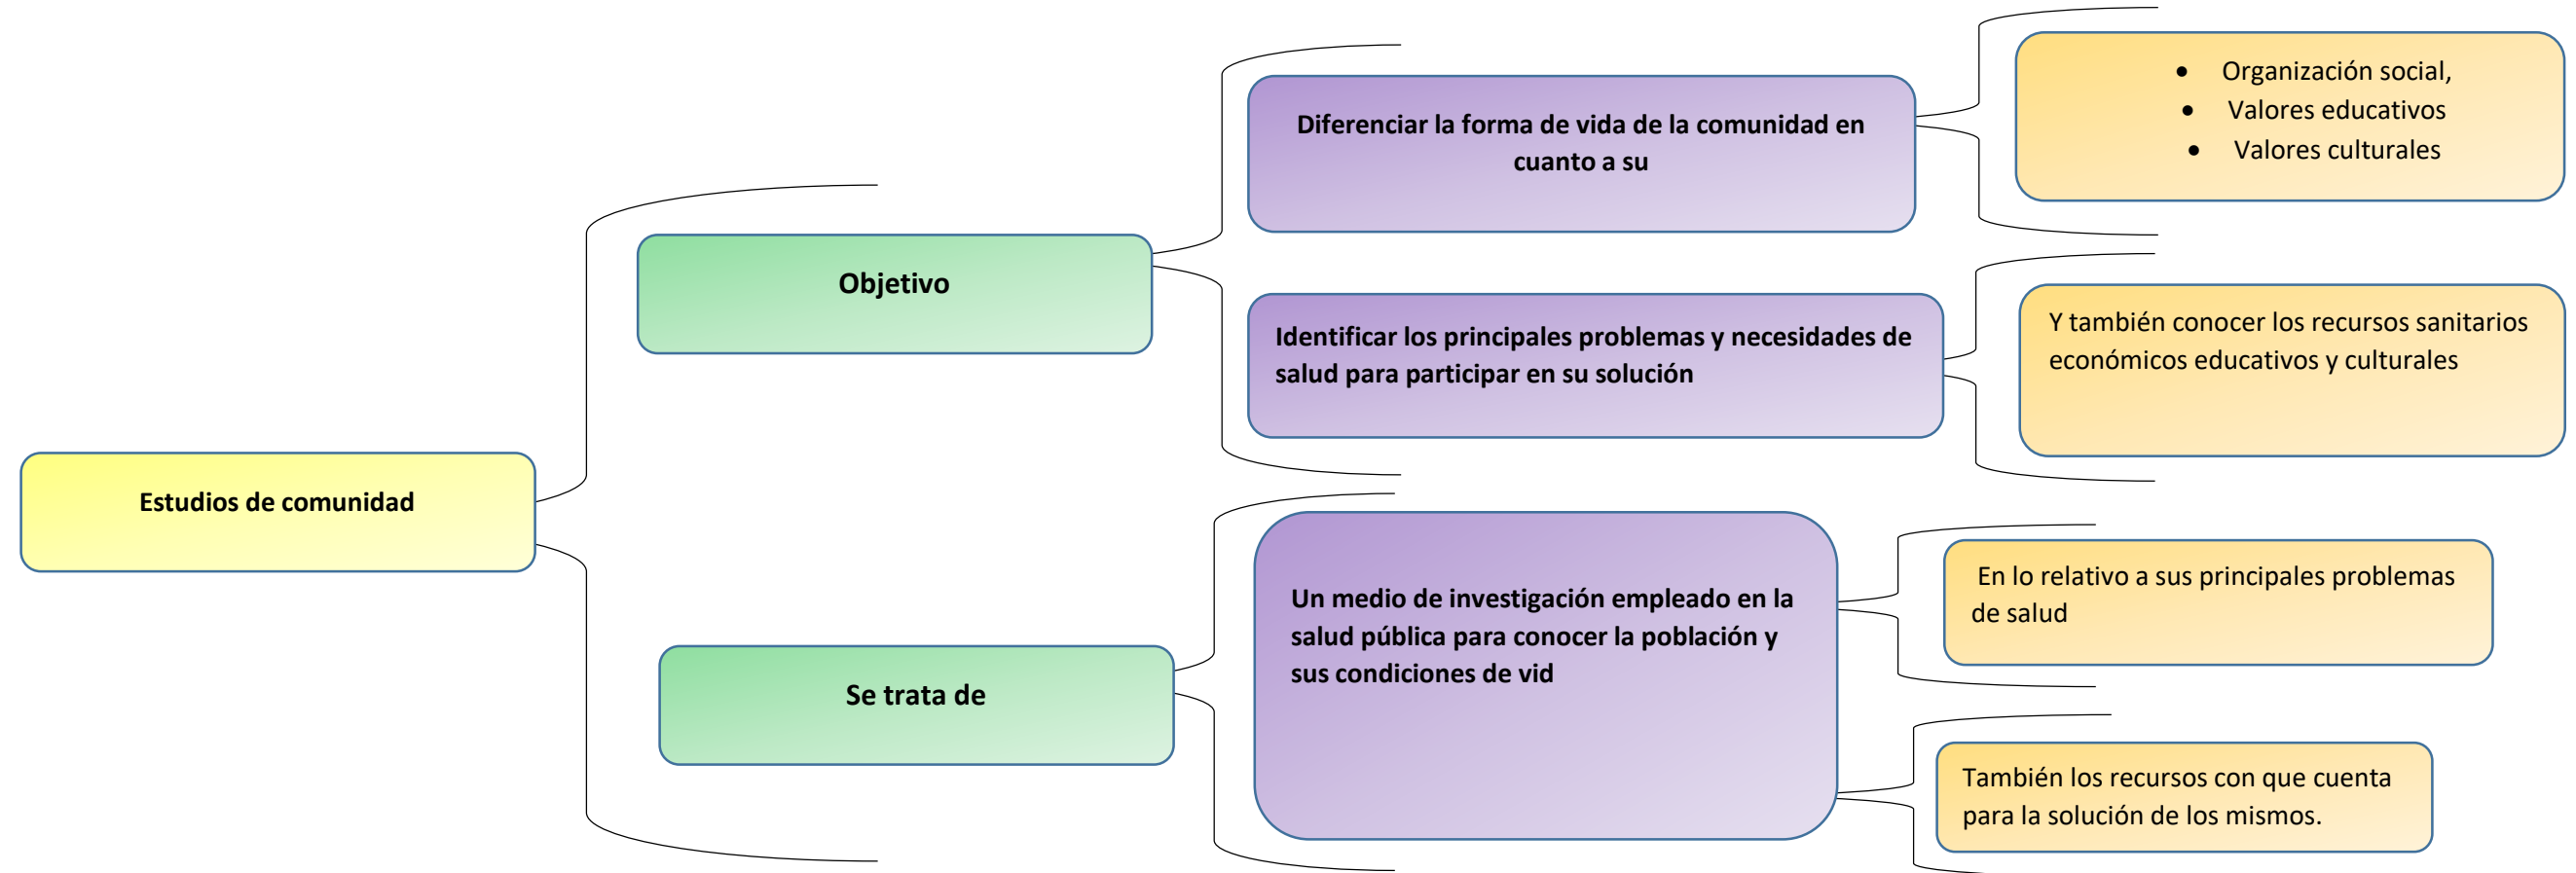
Estudios de comunidad

Objetivo

Diferenciar la forma de vida de la comunidad en cuanto a su

- Organización social,
- Valores educativos
- Valores culturales

Identificar los principales problemas y necesidades de salud para participar en su solución

Y también conocer los recursos sanitarios económicos educativos y culturales

Se trata de

Un medio de investigación empleado en la salud pública para conocer la población y sus condiciones de vid

En lo relativo a sus principales problemas de salud

También los recursos con que cuenta para la solución de los mismos.